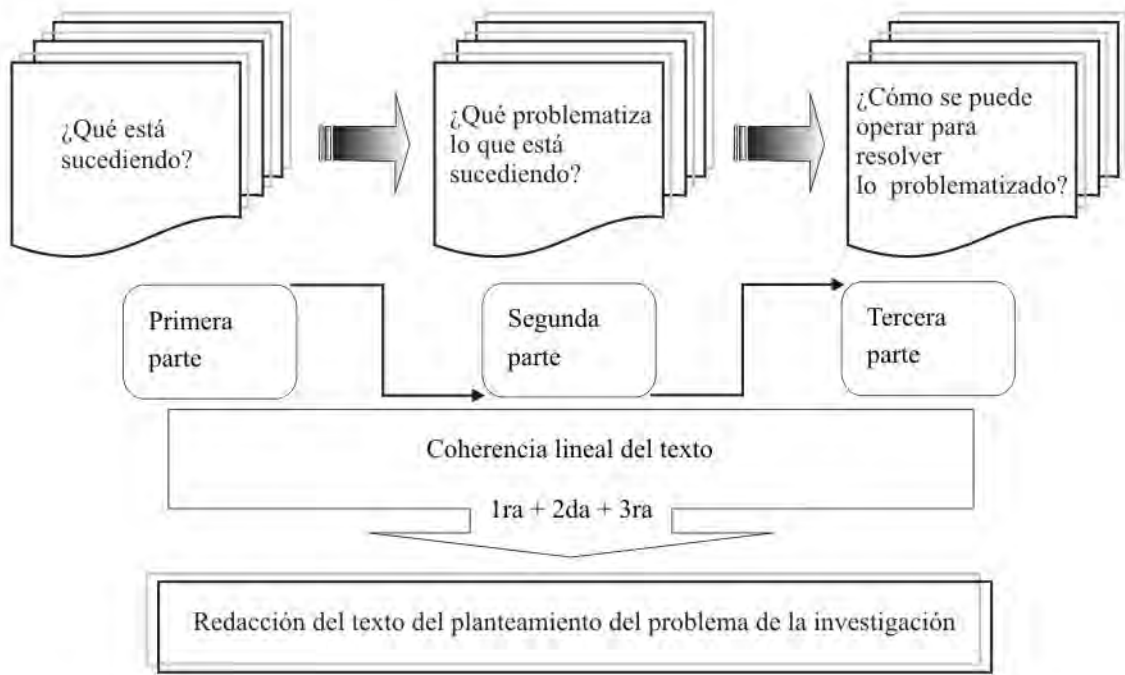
¿Qué está sucediendo?

¿Qué problematiza lo que está sucediendo?

¿Cómo se puede operar para resolver lo problematizado?

Primera parte

Segunda parte

Tercera parte

Coherencia lineal del texto

1ra + 2da + 3ra

Redacción del texto del planteamiento del problema de la investigación